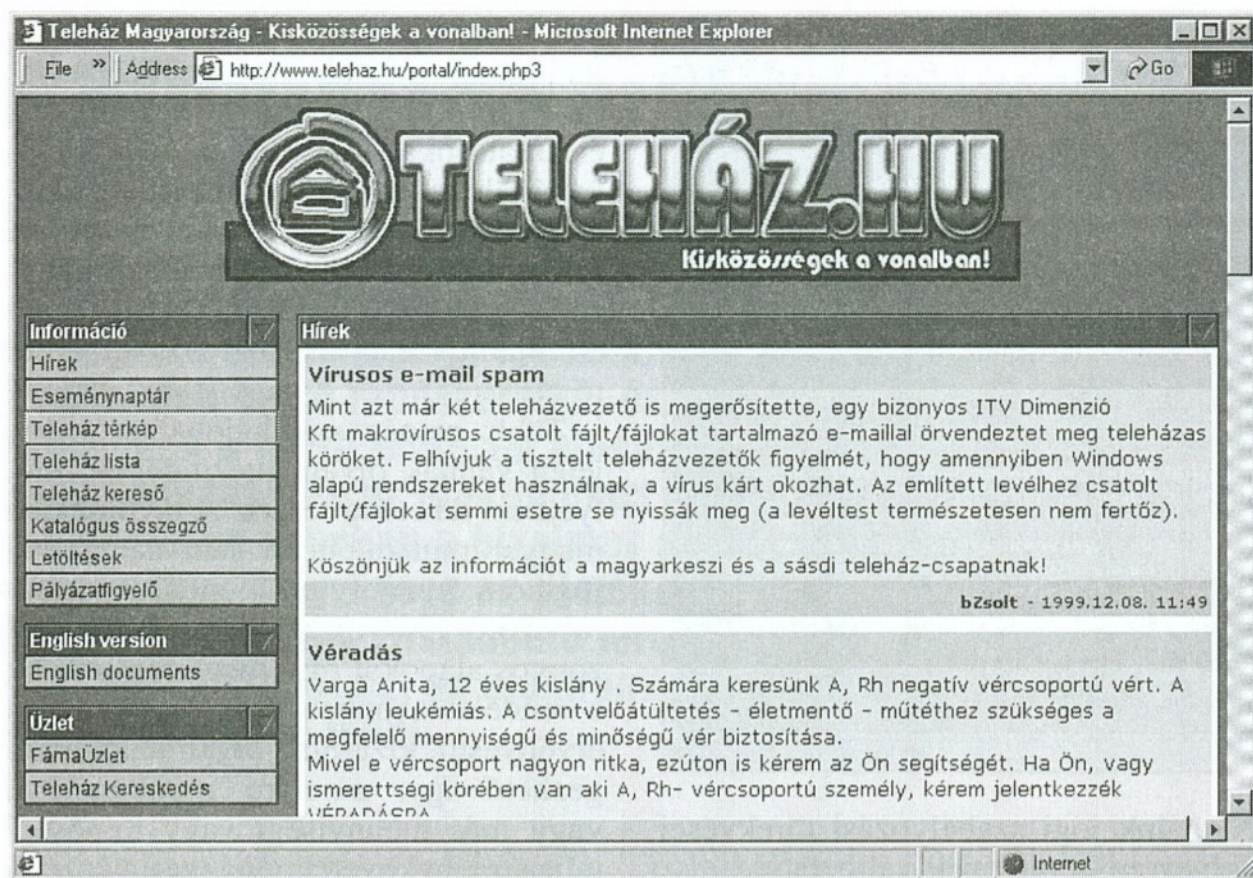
Teleház Magyarország - Kisközösségek a vonalban! - Microsoft Internet Explorer

File » Address http://www.telehaz.hu/portal/index.php3 Go

TELEHÁZ.HU
Kisközösségek a vonalban!

Információ
Hírek
Eseménynaptár
Teleház térkép
Teleház lista
Teleház kereső
Katalógus összegző
Letöltések
Pályázatfigyelő

English version
English documents

Üzlet
FámaÜzlet
Teleház Kereskedés

Hírek

Vírusos e-mail spam
Mint azt már két teleházvezető is megerősítette, egy bizonyos ITV Dimenzió Kft makrovírusos csatolt fájlt/fájlokat tartalmazó e-maillal örvendeztet meg teleházas köröket. Felhívjuk a tisztelt teleházvezetők figyelmét, hogy amennyiben Windows alapú rendszereket használnak, a vírus kárt okozhat. Az említett levélhez csatolt fájlt/fájlokat semmi esetre se nyissák meg (a levéltest természetesen nem fertőz).

Köszönjük az információt a magyarkeszi és a sásdi teleház-csapatnak!

bZsolt - 1999.12.08. 11:49

Véradás
Varga Anita, 12 éves kislány . Számára keresünk A, Rh negatív vércsoportú vért. A kislány leukémiás. A csontvelőátültetés - életmentő - műtéthez szükséges a megfelelő mennyiségű és minőségű vér biztosítása.
Mivel e vércsoport nagyon ritka, ezúton is kérem az Ön segítségét. Ha Ön, vagy ismerettségi körében van aki A, Rh- vércsoportú személy, kérem jelentkezzék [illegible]

Internet